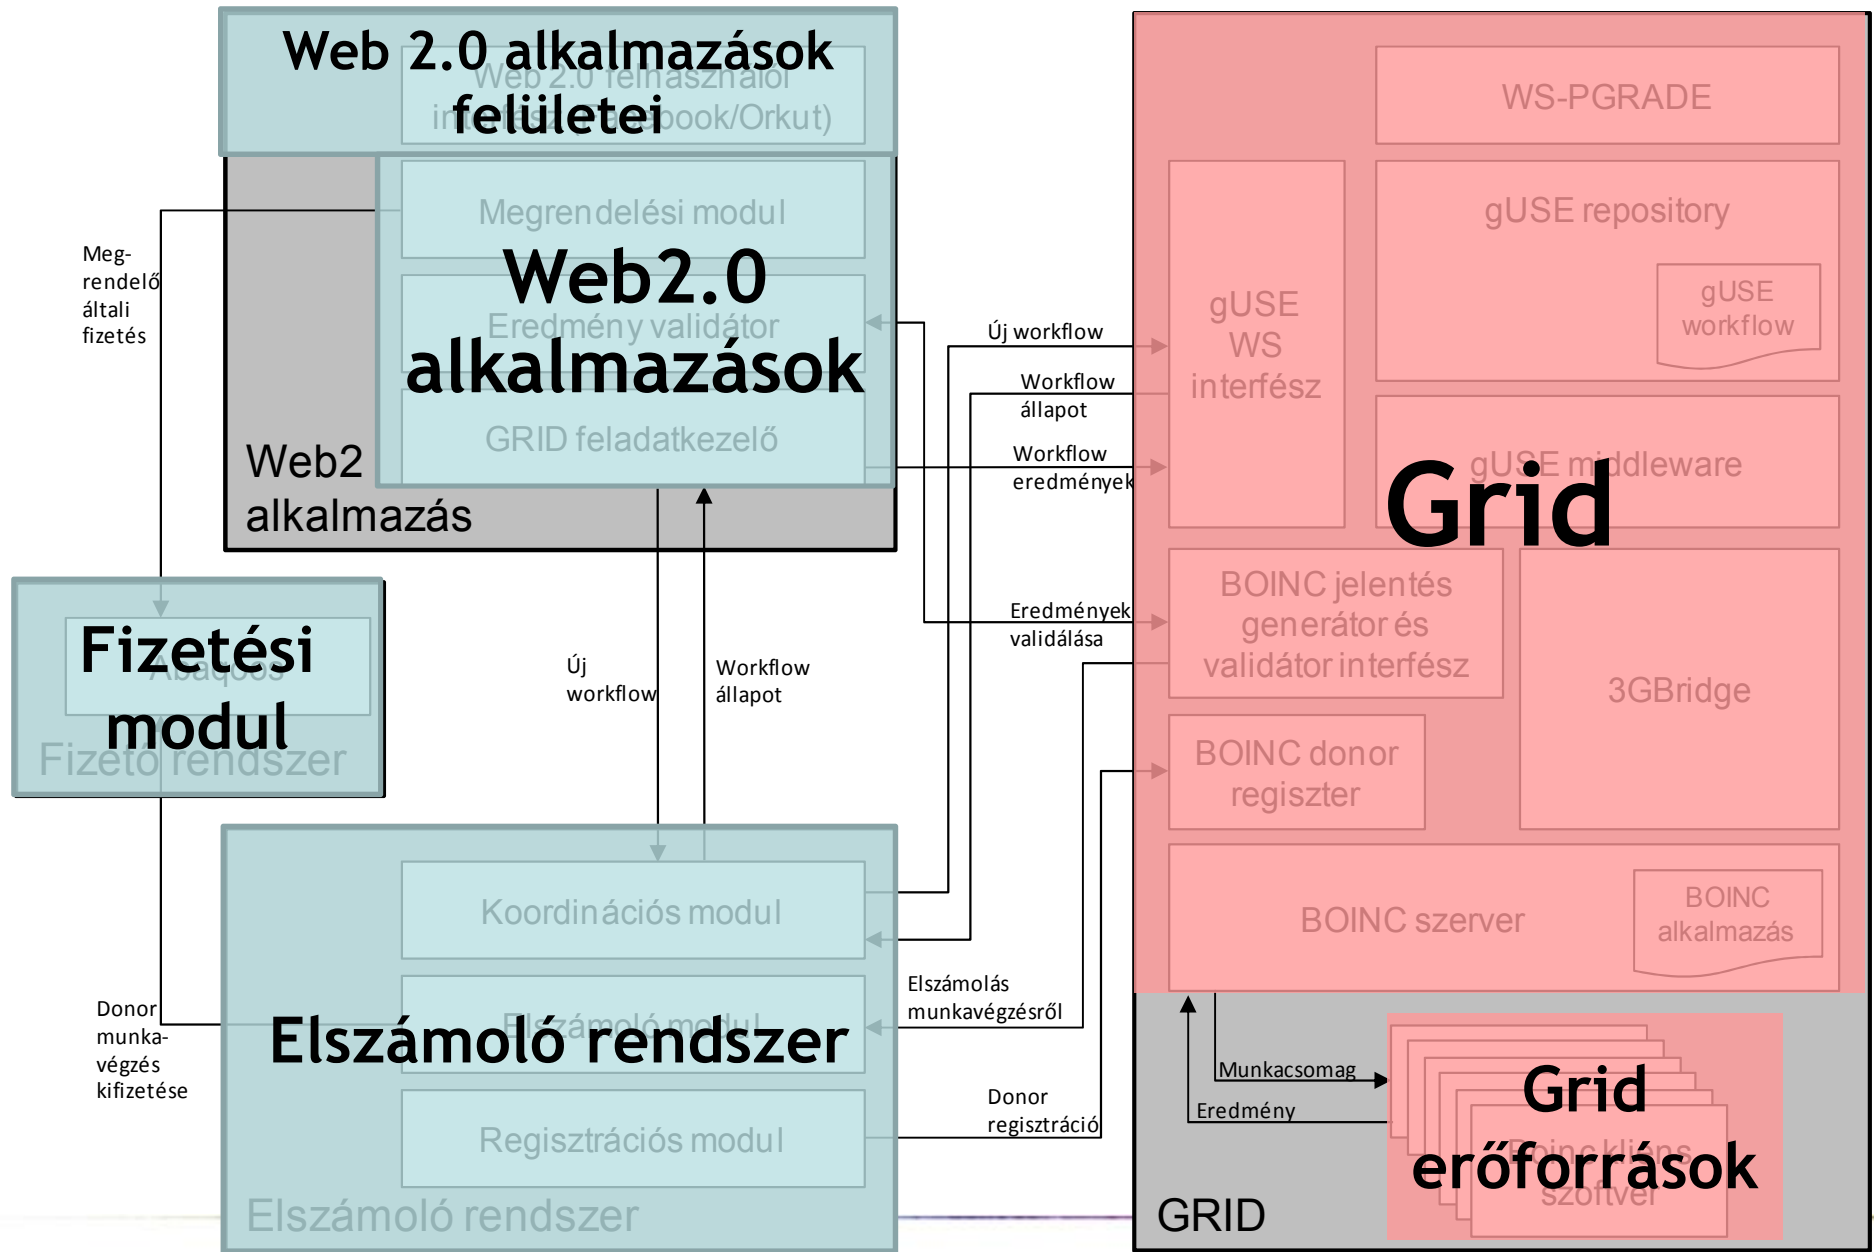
Web 2.0 alkalmazások felületei

Web 2.0 felhasználói in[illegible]book/Orkut)

Megrendelési modul

Web2.0 alkalmazások

Eredmény validátor

GRID feladatkezelő

Web2 alkalmazás

Meg-rendelő általi fizetés

Fizetési modul

Abaqoos

Fizető rendszer

Új workflow

Workflow állapot

Új workflow

Workflow állapot

Workflow eredmények

Eredmények validálása

Koordinációs modul

Elszámoló rendszer

Elszámoló modul

Regisztrációs modul

Elszámoló rendszer

Donor munka-végzés kifizetése

Elszámolás munkavégzésről

Donor regisztráció

WS-PGRADE

gUSE repository

gUSE workflow

gUSE WS interfész

gUSE middleware

Grid

BOINC jelentés generátor és validátor interfész

3GBridge

BOINC donor regiszter

BOINC szerver

BOINC alkalmazás

Munkacsomag

Eredmény

Grid erőforrások

Boinc kliens szoftver

GRID